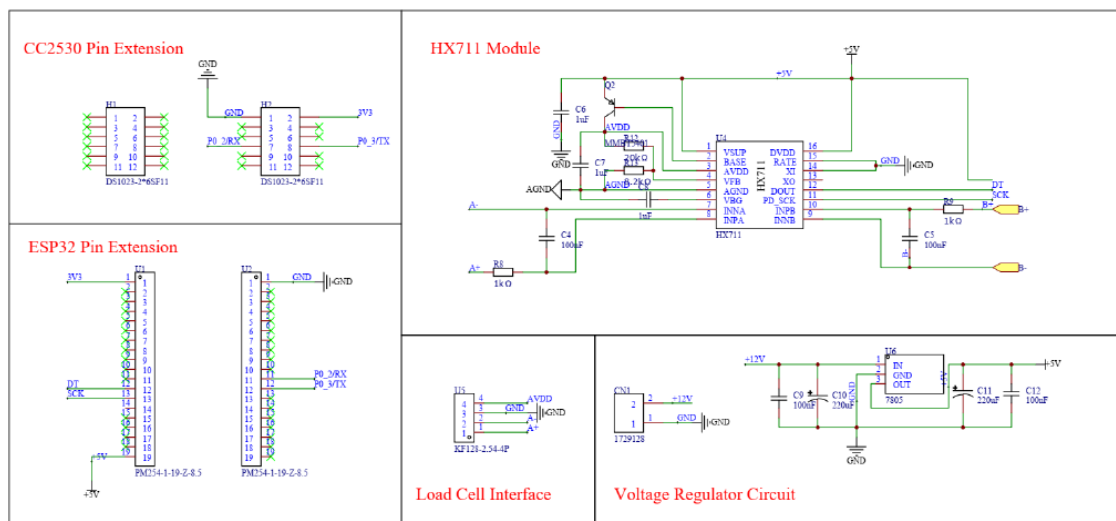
CC2530 Pin Extension

GND

H1
1 2
3 4
5 6
7 8
9 10
11 12
DS1023-2*6SF11

H2
GND
3V3
1 2
3 4
P0_2/RX
5 6
P0_3/TX
7 8
9 10
11 12
DS1023-2*6SF11

HX711 Module

+5V
+5V
Q2
C6
1uF
GND
AVDD
MMBT8550
R12
20kΩ
C7
1uF
R13
8.2kΩ
AGND
GND
AGND
U4
VSUP 1
BASE 2
AVDD 3
VFB 4
AGND 5
VBG 6
INNA 7
INPA 8
16 DVDD
15 RATE
14 XI
13 XO
12 DOUT
11 PD_SCK
10 INPB
9 INNB
HX711
HX711
GND
DT
SCK
R9
1kΩ
B+
B+
A-
1uF
C4
100nF
C5
100nF
B-
B-
A+
R8
1kΩ

ESP32 Pin Extension

3V3
U1
1
2
3
4
5
6
7
8
9
10
11
12
13
14
15
16
17
18
19
DT
SCK
+5V
+5V
PM254-1-19-Z-8.5

U2
GND
GND
1
2
3
4
5
6
7
8
9
10
11
12
13
14
15
16
17
18
19
P0_2/RX
P0_3/TX
PM254-1-19-Z-8.5

U5
4
3
2
1
AVDD
GND
GND
A-
A+
KF128-2.54-4P

Load Cell Interface

CN1
2
1
+12V
GND
GND
1729128

+12V
U6
1 IN
2 GND
3 OUT
C9
100nF
C10
220uF
GND
7805
+5V
C11
220uF
C12
100nF
+5V
GND

Voltage Regulator Circuit